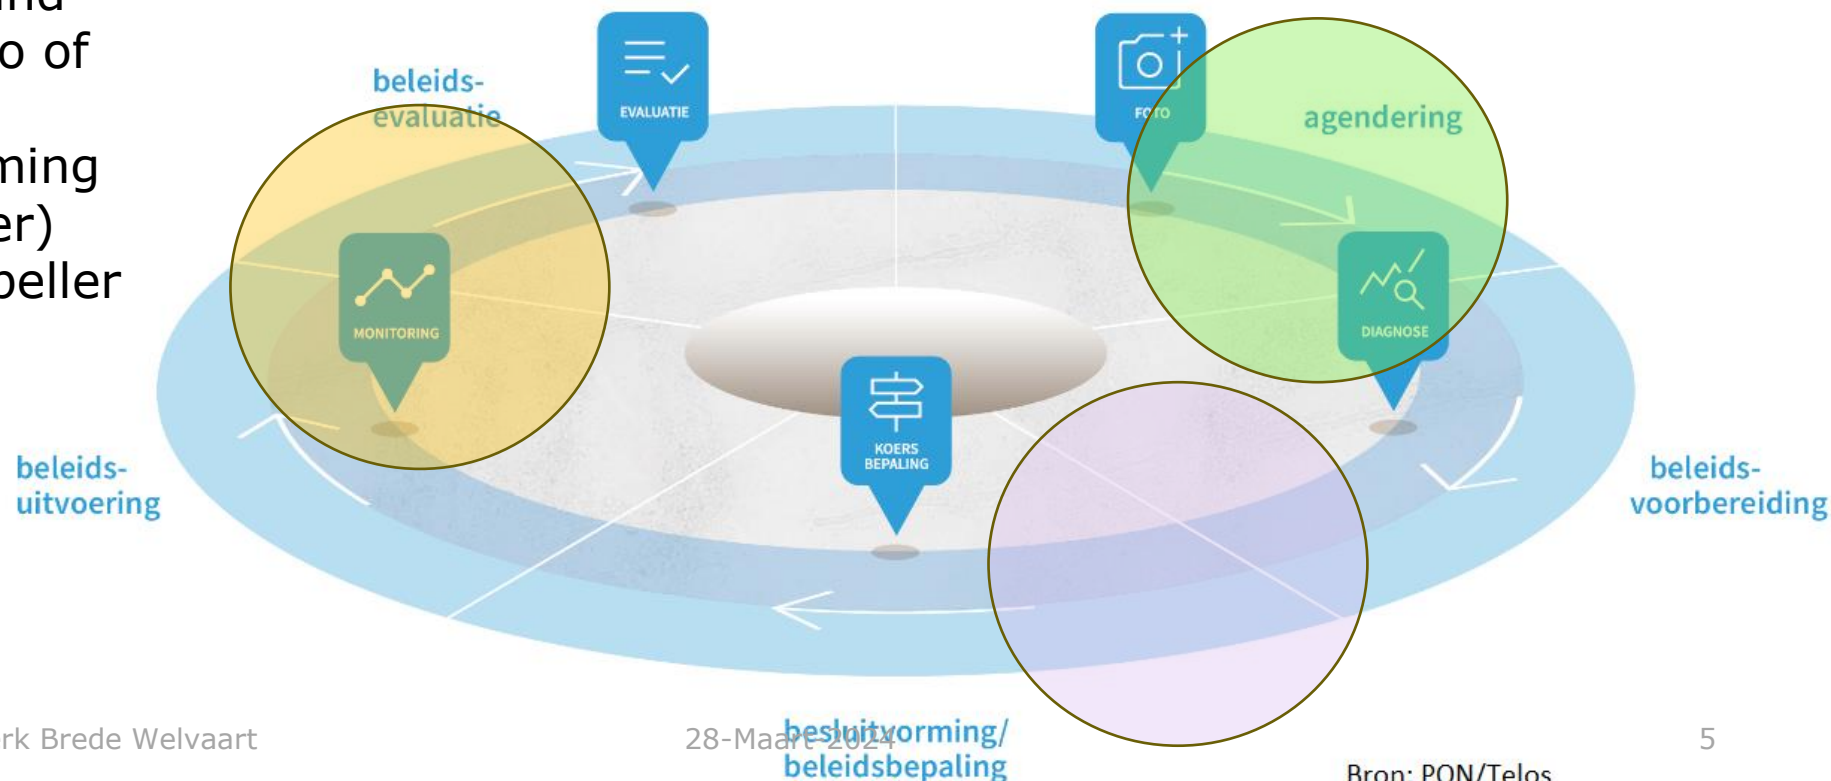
o of
ming
er)
beller

beleids-
evaluatie

EVALUATIE

FOTO

agendering

MONITORING

DIAGNOSE

KOERS BEPALING

beleids-
uitvoering

beleids-
voorbereiding

rk Brede Welvaart

28-Maart 2024

besluitvorming/
beleidsbepaling

5

Bron: PON/Telos